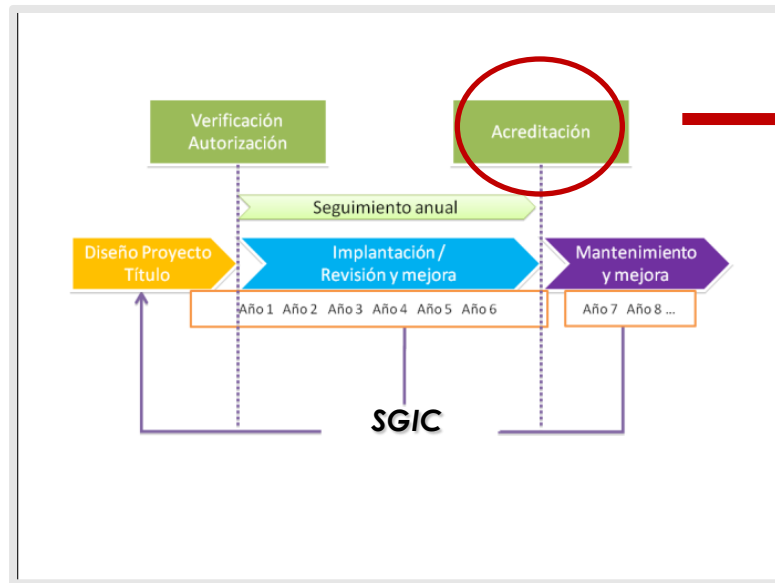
Verificación Autorización

Acreditación

Seguimiento anual

Diseño Proyecto Título

Implantación / Revisión y mejora

Mantenimiento y mejora

Año 1 Año 2 Año 3 Año 4 Año 5 Año 6

Año 7 Año 8 ...

SGIC